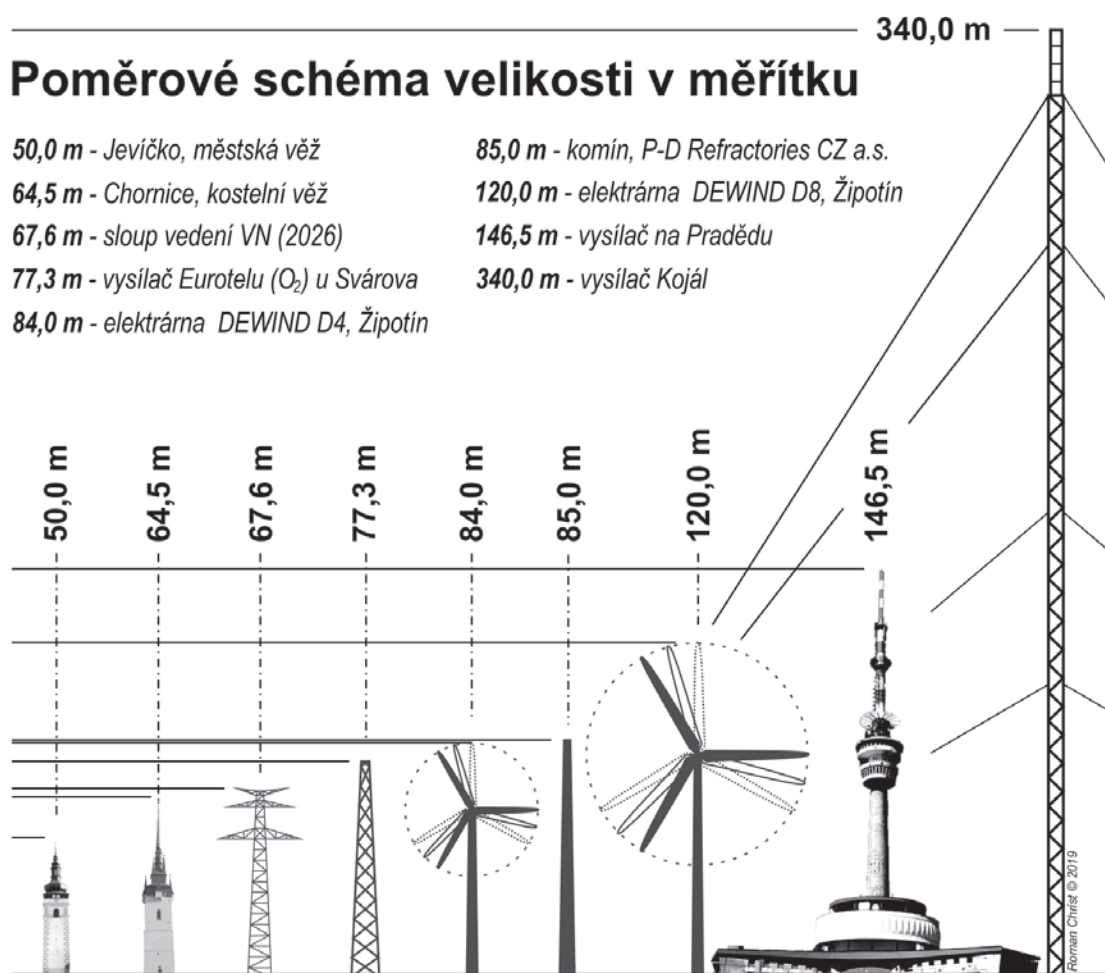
340,0 m

Poměrové schéma velikosti v měřítku

50,0 m - Jevíčko, městská věž
64,5 m - Chornice, kostelní věž
67,6 m - sloup vedení VN (2026)
77,3 m - vysílač Eurotelu ($O_2$) u Svárova
84,0 m - elektrárna DEWIND D4, Žipotín

85,0 m - komín, P-D Refractories CZ a.s.
120,0 m - elektrárna DEWIND D8, Žipotín
146,5 m - vysílač na Pradědu
340,0 m - vysílač Kojál

50,0 m
64,5 m
67,6 m
77,3 m
84,0 m
85,0 m
120,0 m
146,5 m

Roman Christ © 2019